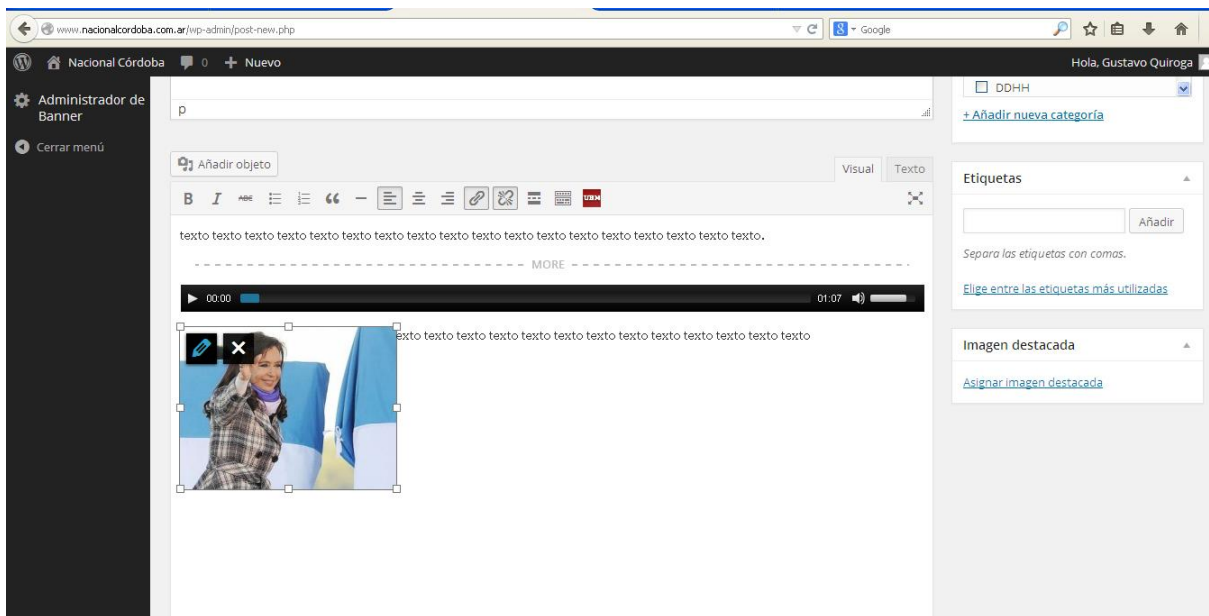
www.nacionalcordoba.com.ar/wp-admin/post-new.php

Google

Nacional Córdoba 0 + Nuevo

Hola, Gustavo Quiroga

Administrador de Banner

Cerrar menú

p

DDHH

+ Añadir nueva categoría

Añadir objeto

Visual Texto

B I ABC

UBM

Etiquetas

Añadir

Separa las etiquetas con comas.

Elige entre las etiquetas más utilizadas

texto texto texto texto texto texto texto texto texto texto texto texto texto texto texto texto.

MORE

00:00

01:07

exto texto texto texto texto texto texto texto texto texto texto texto

Imagen destacada

Asignar imagen destacada